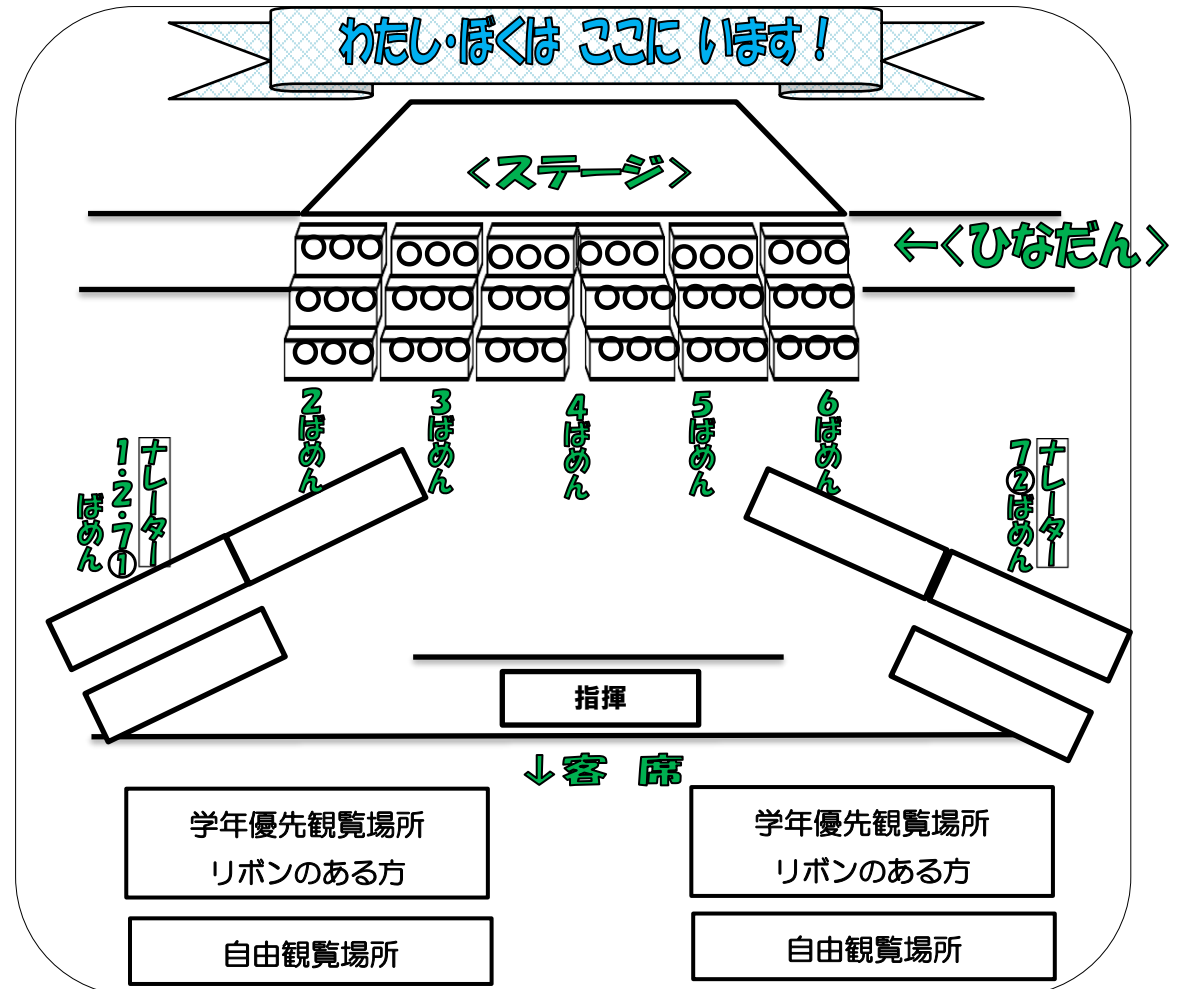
わたし・ぼくは ここに います！

＜ステージ＞

←＜ひなだん＞

ナレーター
1・2・7①
ばめん

2ばめん

3ばめん

4ばめん

5ばめん

6ばめん

ナレーター
7②
ばめん

指揮

↓客 席

学年優先観覧場所
リボンのある方

学年優先観覧場所
リボンのある方

自由観覧場所

自由観覧場所